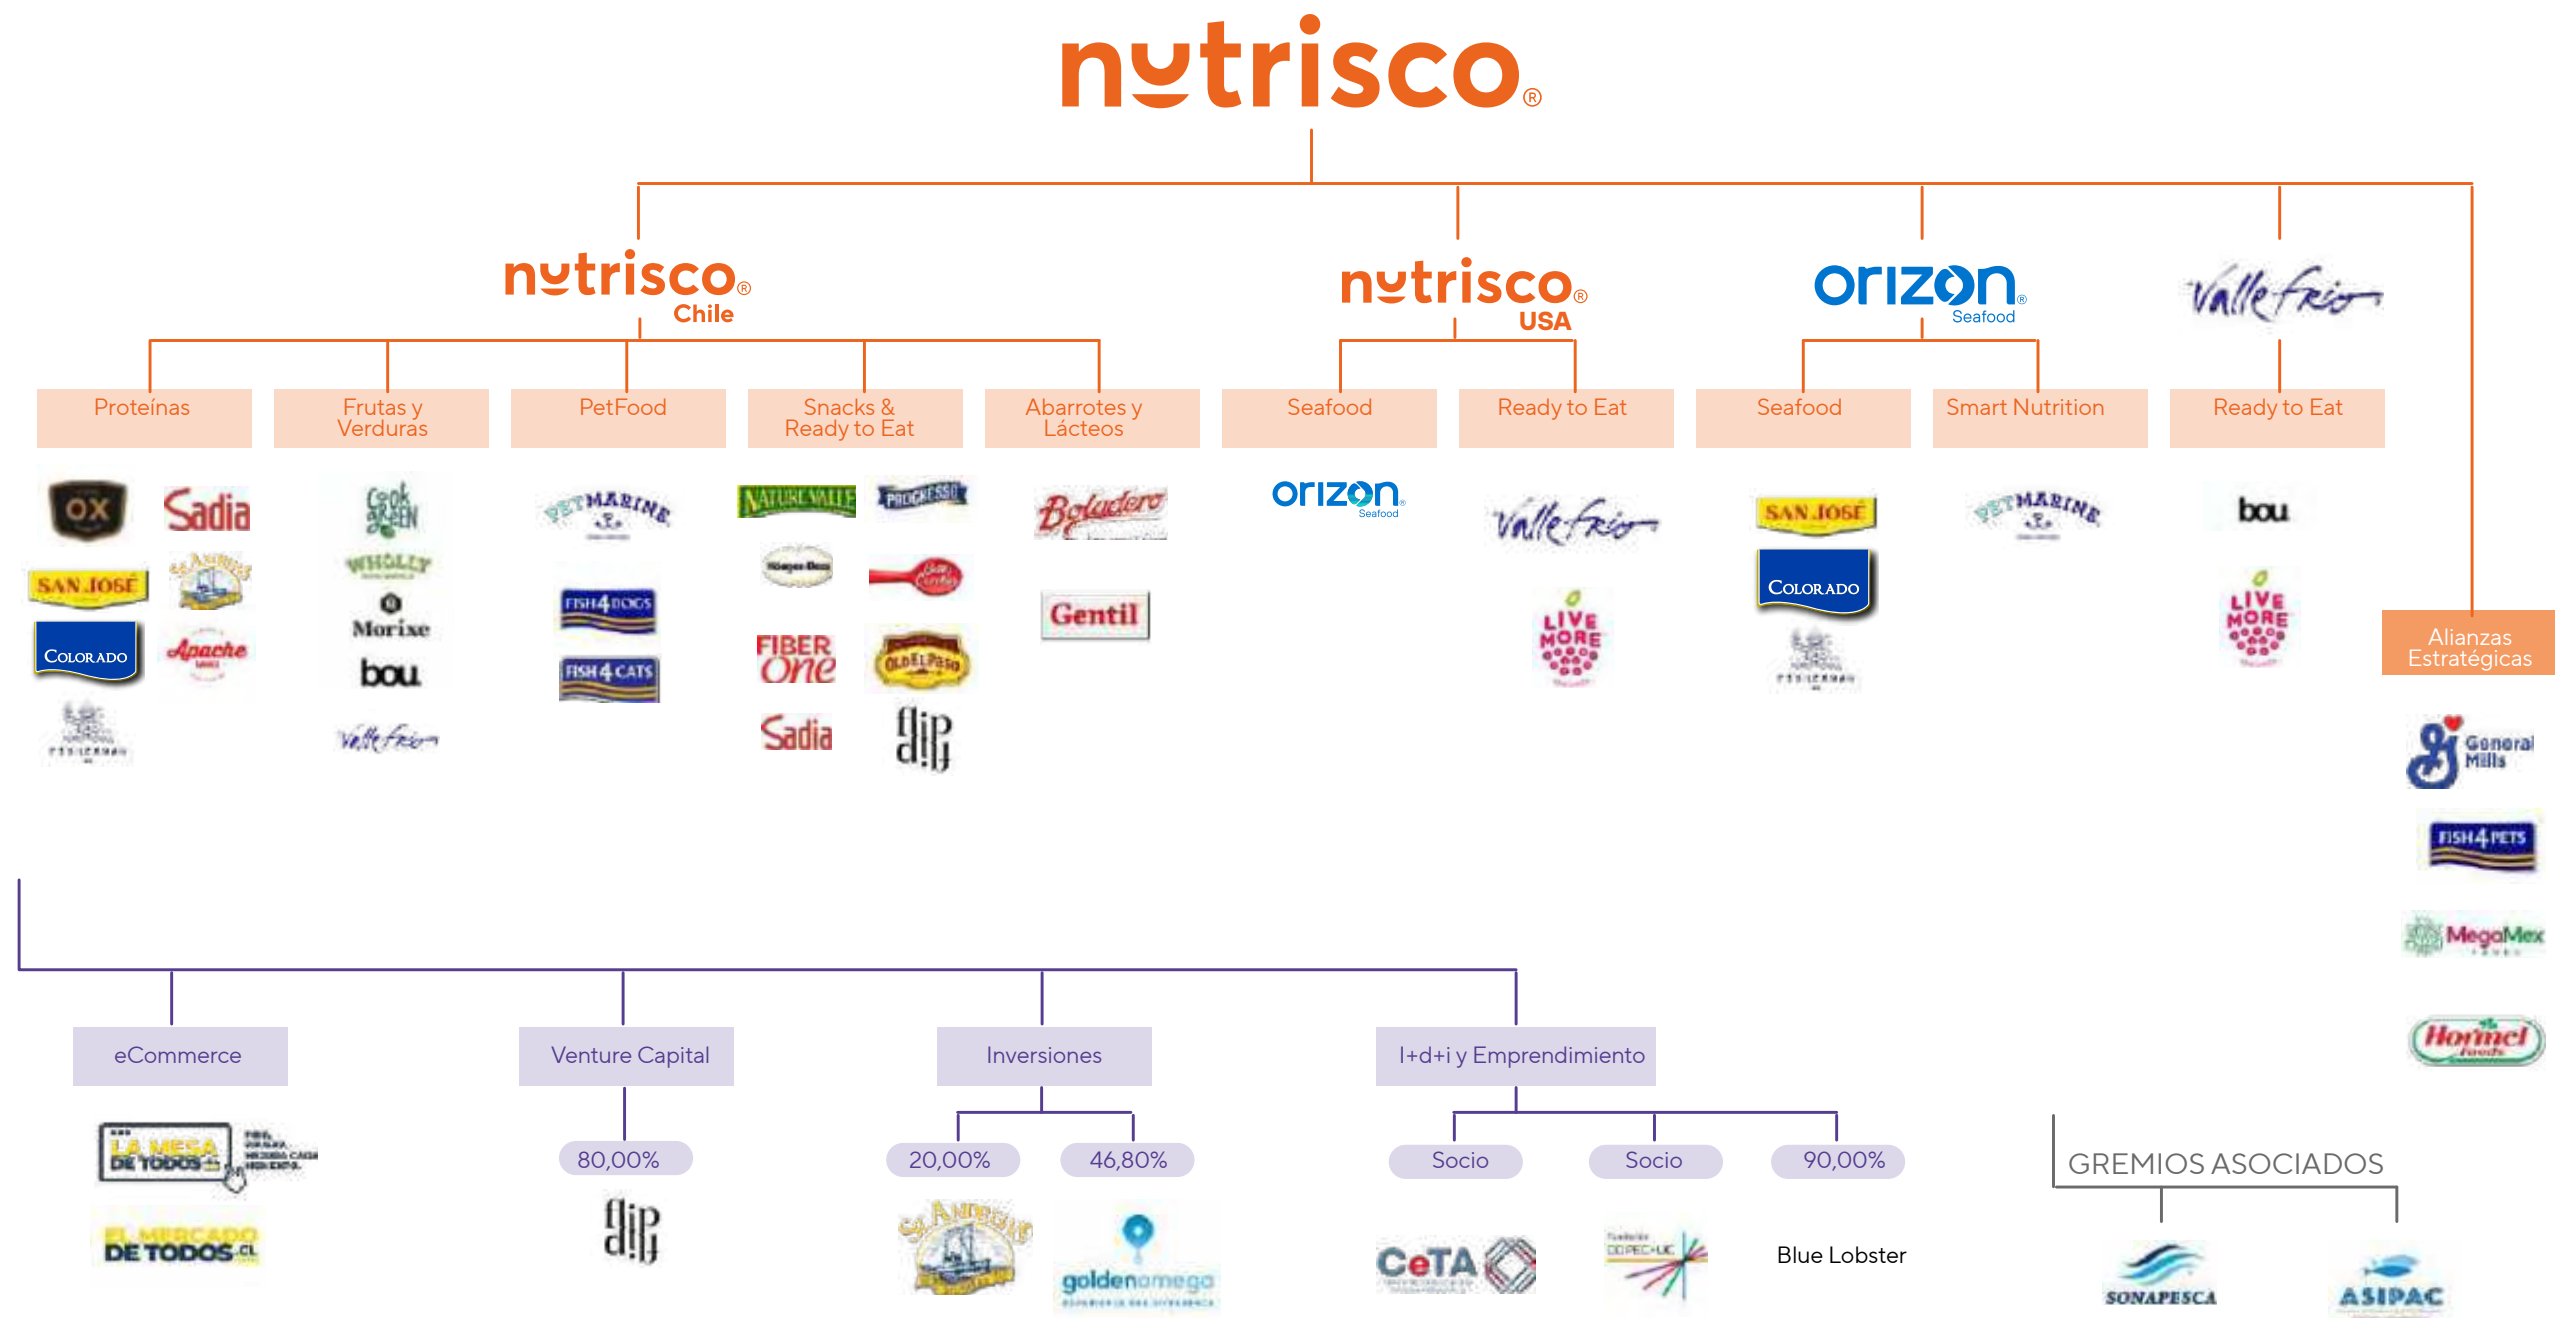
nutrisco®

nutrisco® Chile

nutrisco® USA

orizon® Seafood

Valle Frío

Proteínas

Frutas y Verduras

PetFood

Snacks & Ready to Eat

Abarrotes y Lácteos

Seafood

Ready to Eat

Seafood

Smart Nutrition

Ready to Eat

OX
Sadia
SAN JOSÉ
St. Andrews
Colorado
Apache
Fisherman

Cook Green
Wholly
Morixe
bou
Valle Frío

PetMarine
Fish4Dogs
Fish4Cats

Nature Valley
Progresso
Häagen-Dazs
Betty Crocker
Fiber One
Old El Paso
Sadia
dip

Bolaños
Gentil

orizon Seafood

Valle Frío
Live More

San José
Colorado
Fisherman

PetMarine

bou
Live More

Alianzas Estratégicas

General Mills
Fish4Pets
MegaMex
Hormel foods

eCommerce

Venture Capital

Inversiones

I+d+i y Emprendimiento

La Mesa de Todos
El Mercado de Todos.cl

80,00%
dip

20,00%
46,80%
St. Andrews
goldenomega

Socio
Socio
90,00%
CeTA
Blue Lobster

GREMIOS ASOCIADOS

SONAPESCA
ASIPAC